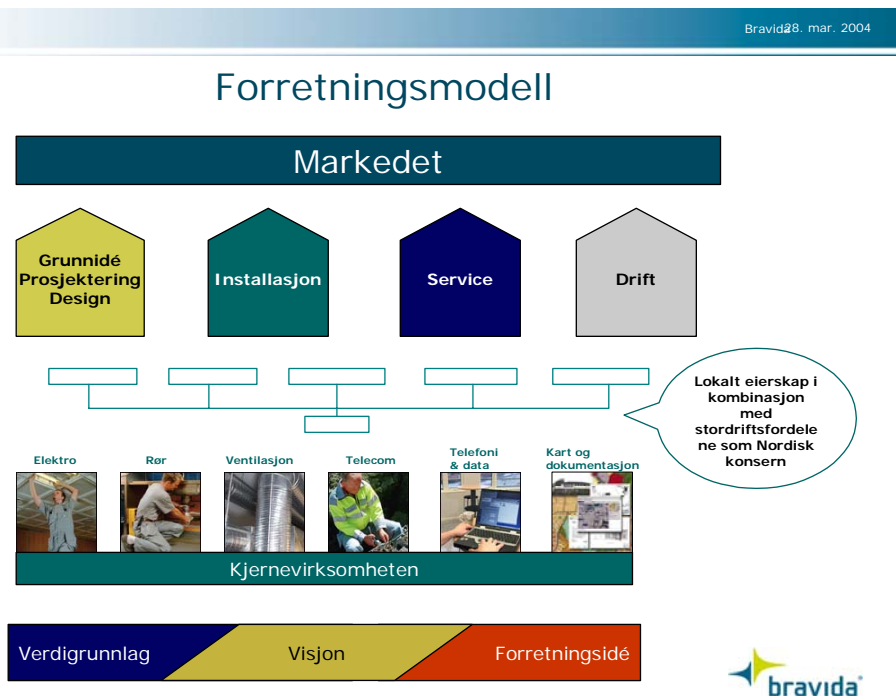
Bravida 28. mar. 2004

Forretningsmodell

Markedet

Grunnidé Prosjektering Design

Installasjon

Service

Drift

Lokalt eierskap i kombinasjon med stordriftsfordelene som Nordisk konsern

Elektro

Rør

Ventilasjon

Telecom

Telefoni & data

Kart og dokumentasjon

Kjernevirksomheten

Verdigrunnlag

Visjon

Forretningsidé

bravida